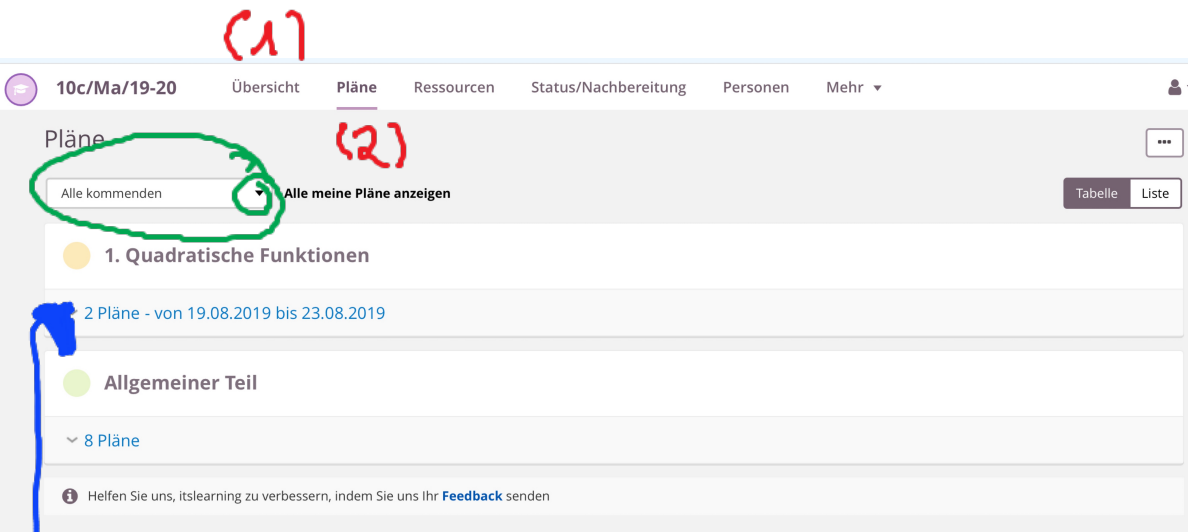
(1)

10c/Ma/19-20 Übersicht Pläne Ressourcen Status/Nachbereitung Personen Mehr

Pläne (2)

...

Alle kommenden Alle meine Pläne anzeigen

Tabelle Liste

1. Quadratische Funktionen

2 Pläne - von 19.08.2019 bis 23.08.2019

Allgemeiner Teil

8 Pläne

Helfen Sie uns, itslearning zu verbessern, indem Sie uns Ihr Feedback senden